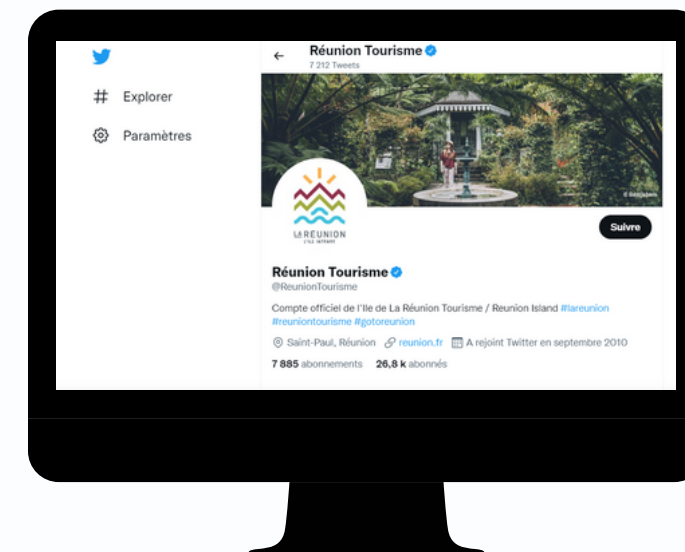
Explorer

Paramètres

Réunion Tourisme
7 212 Tweets

LA RÉUNION
L'ÎLE INTENSE

Suivre

Réunion Tourisme
@ReunionTourisme

Compte officiel de l'Ile de La Réunion Tourisme / Reunion Island #lareunion #reuniontourisme #gotoreunion

Saint-Paul, Réunion reunion.fr A rejoint Twitter en septembre 2010

7 885 abonnements 26,8 k abonnés